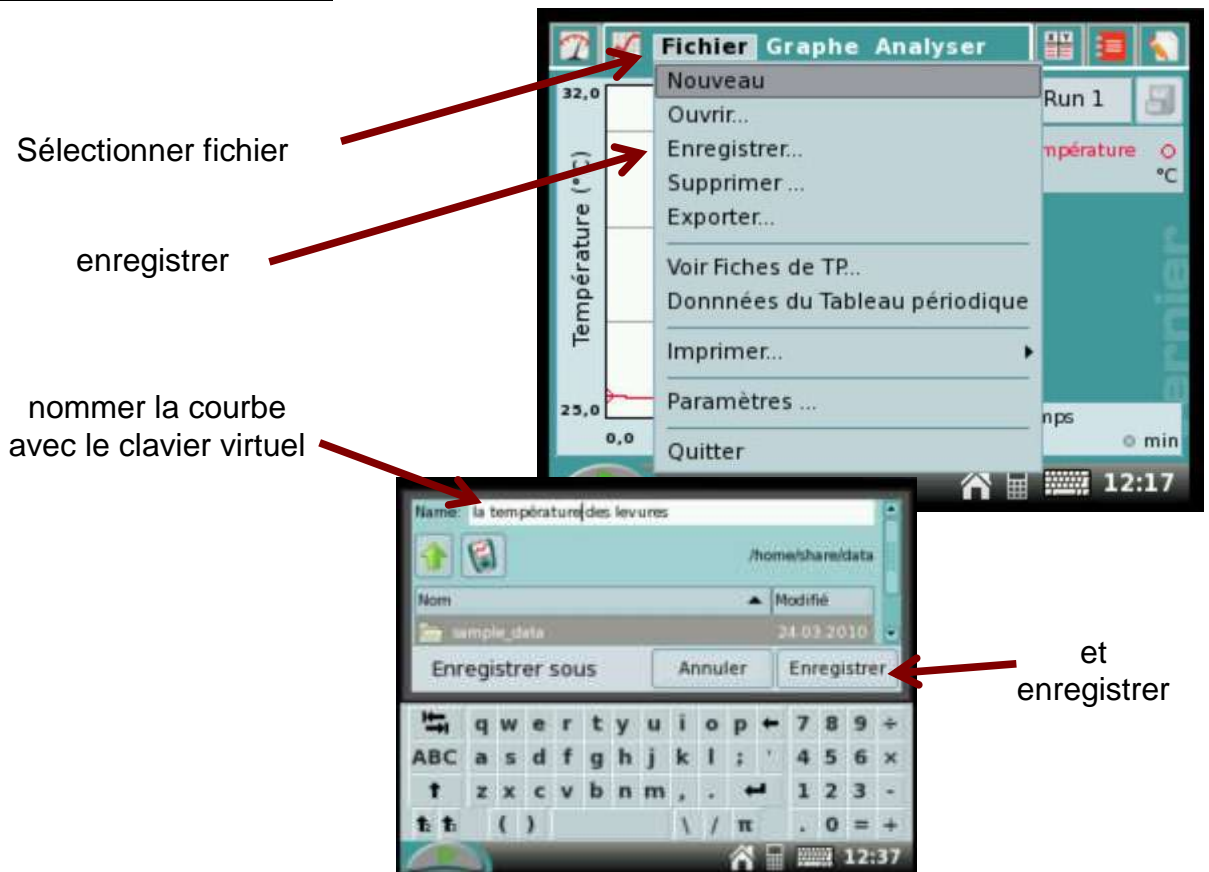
Fichier Graphe Analyser

Nouveau
Ouvrir...
Enregistrer...
Supprimer ...
Exporter...
Voir Fiches de TP...
Donnnées du Tableau périodique
Imprimer...
Paramètres ...
Quitter

32,0
25,0
0,0
Température (°C)
Run 1
mpérature
°C
mps
min
12:17

Sélectionner fichier

enregistrer

nommer la courbe avec le clavier virtuel

Name: la température des levures
/home/share/data
Nom
Modifié
sample_data
24.03.2010
Enregistrer sous
Annuler
Enregistrer

q w e r t y u i o p ← 7 8 9 ÷
ABC a s d f g h j k l ; ' 4 5 6 ×
z x c v b n m , . 1 2 3 -
( ) \ / π . 0 = +
12:37

et enregistrer